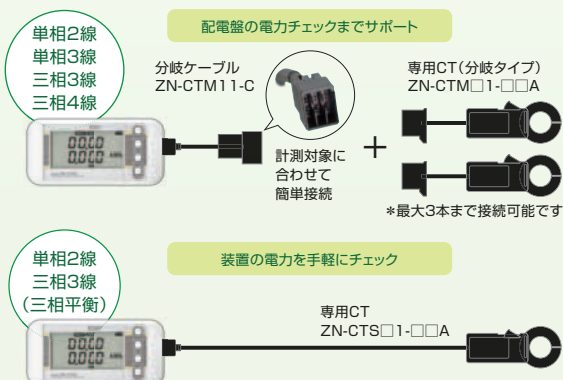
単相2線
単相3線
三相3線
三相4線

配電盤の電力チェックまでサポート

分岐ケーブル
ZN-CTM11-C

計測対象に
合わせて
簡単接続

専用CT(分岐タイプ)
ZN-CTM□1-□□A

＋

*最大3本まで接続可能です

単相2線
三相3線
(三相平衡)

装置の電力を手軽にチェック

専用CT
ZN-CTS□1-□□A